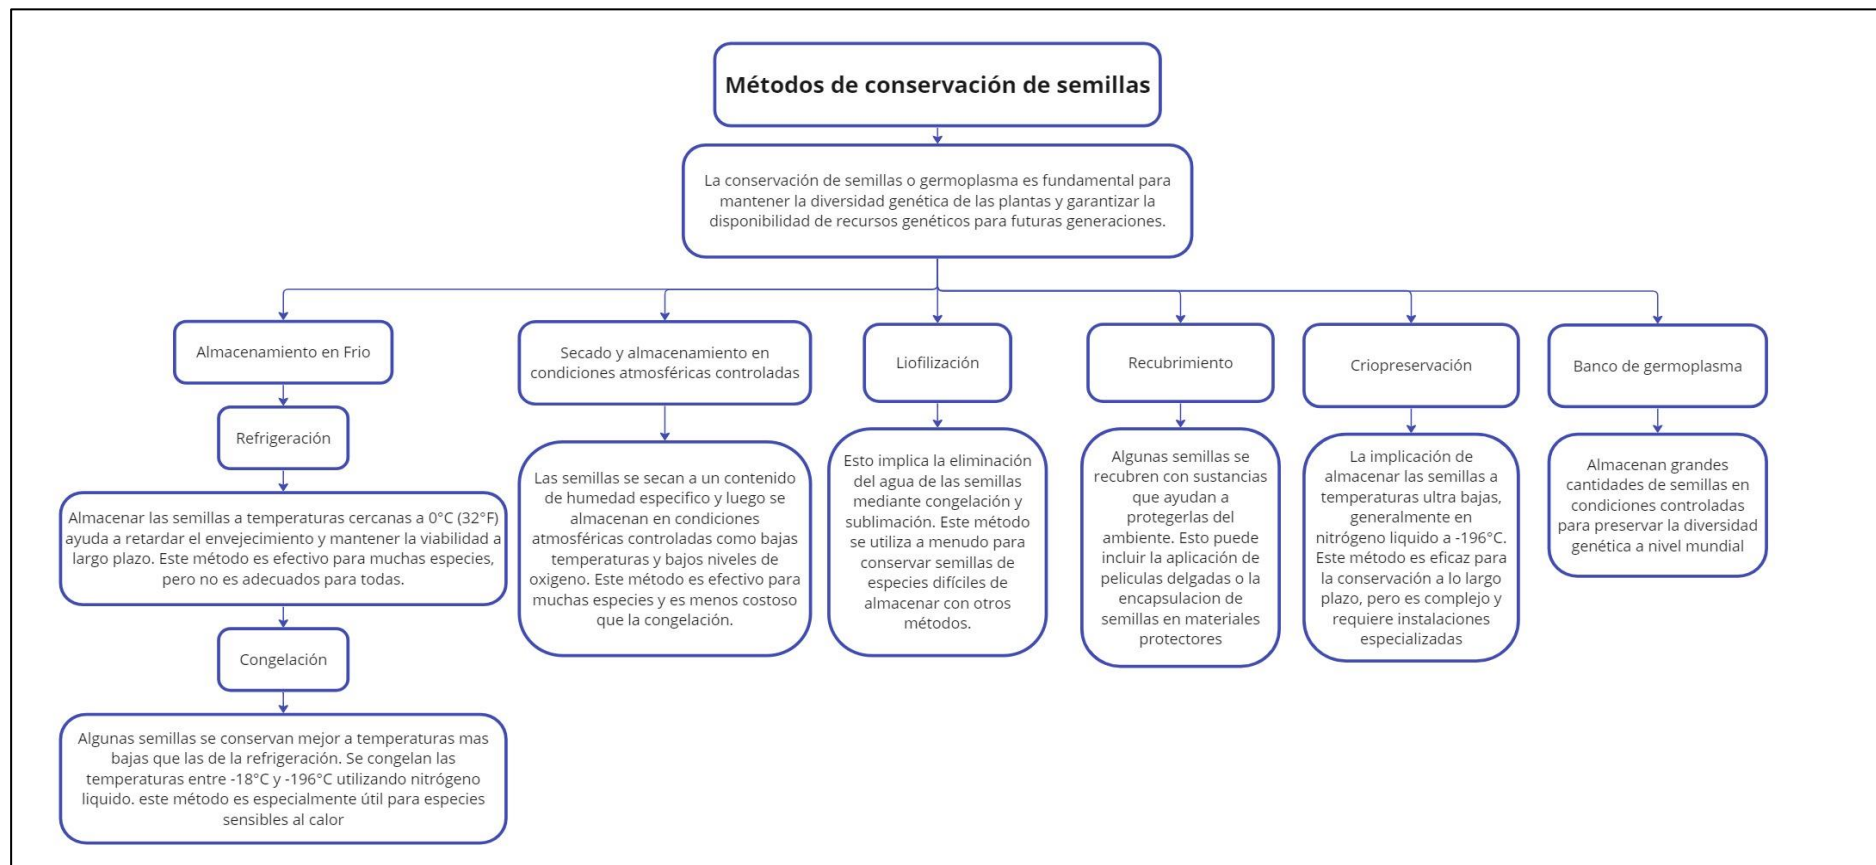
Métodos de conservación de semillas

La conservación de semillas o germoplasma es fundamental para mantener la diversidad genética de las plantas y garantizar la disponibilidad de recursos genéticos para futuras generaciones.

Almacenamiento en Frio

Refrigeración

Almacenar las semillas a temperaturas cercanas a 0°C (32°F) ayuda a retardar el envejecimiento y mantener la viabilidad a largo plazo. Este método es efectivo para muchas especies, pero no es adecuados para todas.

Congelación

Algunas semillas se conservan mejor a temperaturas mas bajas que las de la refrigeración. Se congelan las temperaturas entre -18°C y -196°C utilizando nitrógeno liquido. este método es especialmente útil para especies sensibles al calor

Secado y almacenamiento en condiciones atmosféricas controladas

Las semillas se secan a un contenido de humedad especifico y luego se almacenan en condiciones atmosféricas controladas como bajas temperaturas y bajos niveles de oxigeno. Este método es efectivo para muchas especies y es menos costoso que la congelación.

Liofilización

Esto implica la eliminación del agua de las semillas mediante congelación y sublimación. Este método se utiliza a menudo para conservar semillas de especies difíciles de almacenar con otros métodos.

Recubrimiento

Algunas semillas se recubren con sustancias que ayudan a protegerlas del ambiente. Esto puede incluir la aplicación de peliculas delgadas o la encapsulacion de semillas en materiales protectores

Criopreservación

La implicación de almacenar las semillas a temperaturas ultra bajas, generalmente en nitrógeno liquido a -196°C. Este método es eficaz para la conservación a lo largo plazo, pero es complejo y requiere instalaciones especializadas

Banco de germoplasma

Almacenan grandes cantidades de semillas en condiciones controladas para preservar la diversidad genética a nivel mundial